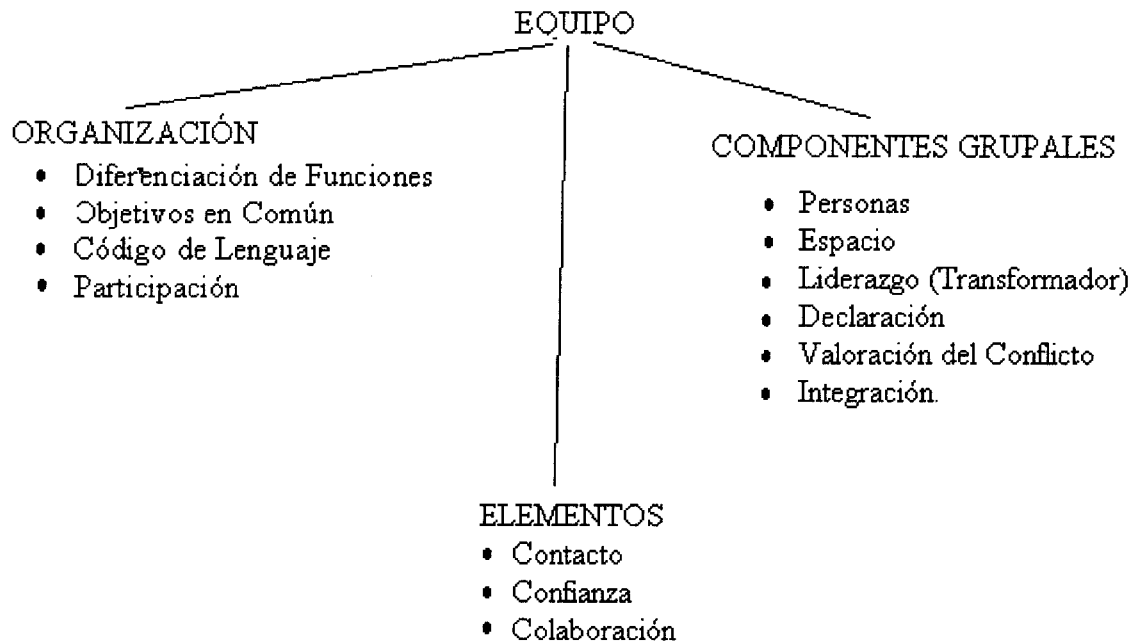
EQUIPO

ORGANIZACIÓN
- Diferenciación de Funciones
- Objetivos en Común
- Código de Lenguaje
- Participación

COMPONENTES GRUPALES
- Personas
- Espacio
- Liderazgo (Transformador)
- Declaración
- Valoración del Conflicto
- Integración.

ELEMENTOS
- Contacto
- Confianza
- Colaboración